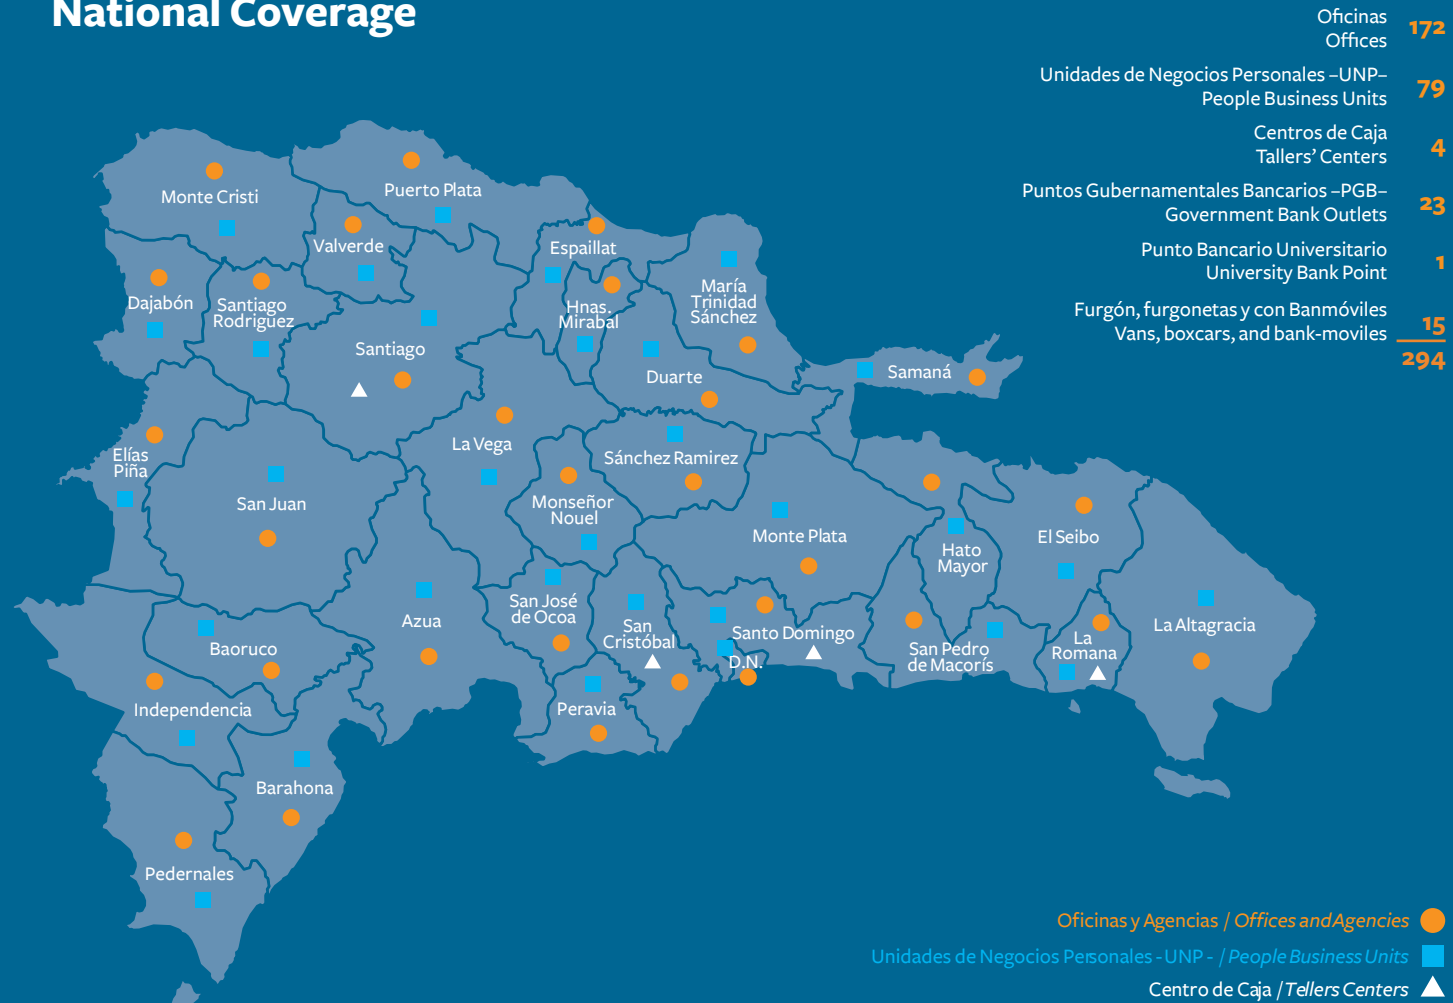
National Coverage

| | |
|---|---|
| Oficinas Offices | 172 |
| Unidades de Negocios Personales –UNP– People Business Units | 79 |
| Centros de Caja Tallers' Centers | 4 |
| Puntos Gubernamentales Bancarios –PGB– Government Bank Outlets | 23 |
| Punto Bancario Universitario University Bank Point | 1 |
| Furgón, furgonetas y con Banmóviles Vans, boxcars, and bank-moviles | 15 |
| | 294 |

Monte Cristi
Puerto Plata
Valverde
Espaillat
María Trinidad Sánchez
Dajabón
Santiago Rodriguez
Hnas. Mirabal
Santiago
Duarte
Samaná
La Vega
Sánchez Ramirez
Elías Piña
San Juan
Monseñor Nouel
Monte Plata
Hato Mayor
El Seibo
Azua
San José de Ocoa
Baoruco
San Cristóbal
Santo Domingo
D.N.
San Pedro de Macorís
La Romana
La Altagracia
Peravia
Independencia
Barahona
Pedernales

Oficinas y Agencias / Offices and Agencies
Unidades de Negocios Personales - UNP - / People Business Units
Centro de Caja / Tellers Centers